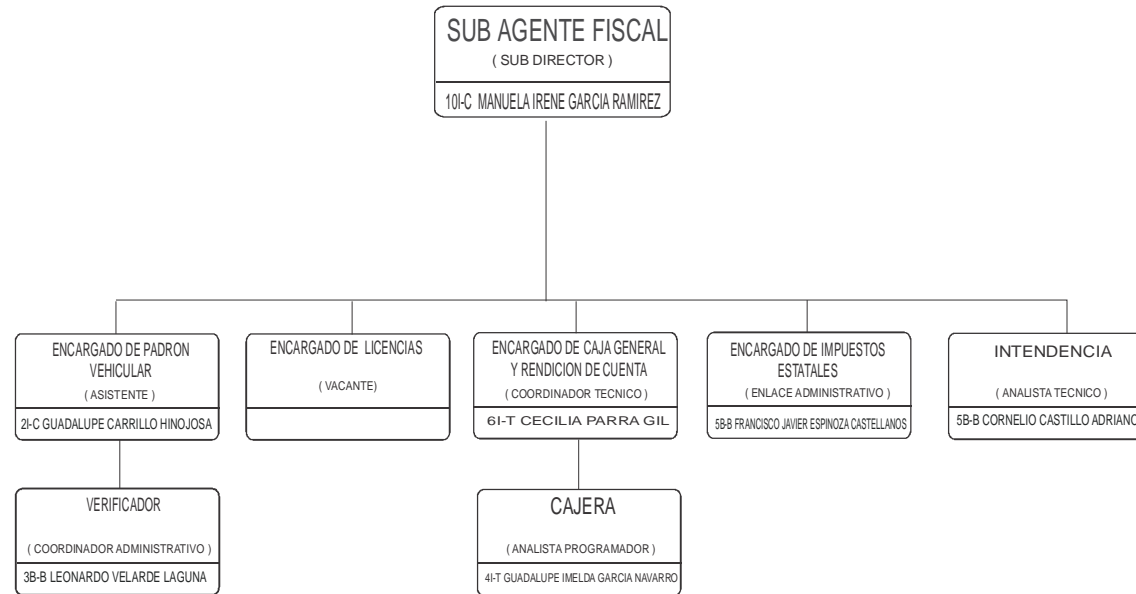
SUB AGENTE FISCAL
( SUB DIRECTOR )
10I-C MANUELA IRENE GARCIA RAMIREZ

ENCARGADO DE PADRON VEHICULAR
( ASISTENTE )
2I-C GUADALUPE CARRILLO HINOJOSA

VERIFICADOR
( COORDINADOR ADMINISTRATIVO )
3B-B LEONARDO VELARDE LAGUNA

ENCARGADO DE LICENCIAS
( VACANTE)

ENCARGADO DE CAJA GENERAL Y RENDICION DE CUENTA
( COORDINADOR TECNICO )
6I-T CECILIA PARRA GIL

CAJERA
( ANALISTA PROGRAMADOR )
4I-T GUADALUPE IMELDA GARCIA NAVARRO

ENCARGADO DE IMPUESTOS ESTATALES
( ENLACE ADMINISTRATIVO )
5B-B FRANCISCO JAVIER ESPINOZA CASTELLANOS

INTENDENCIA
( ANALISTA TECNICO )
5B-B CORNELIO CASTILLO ADRIANO